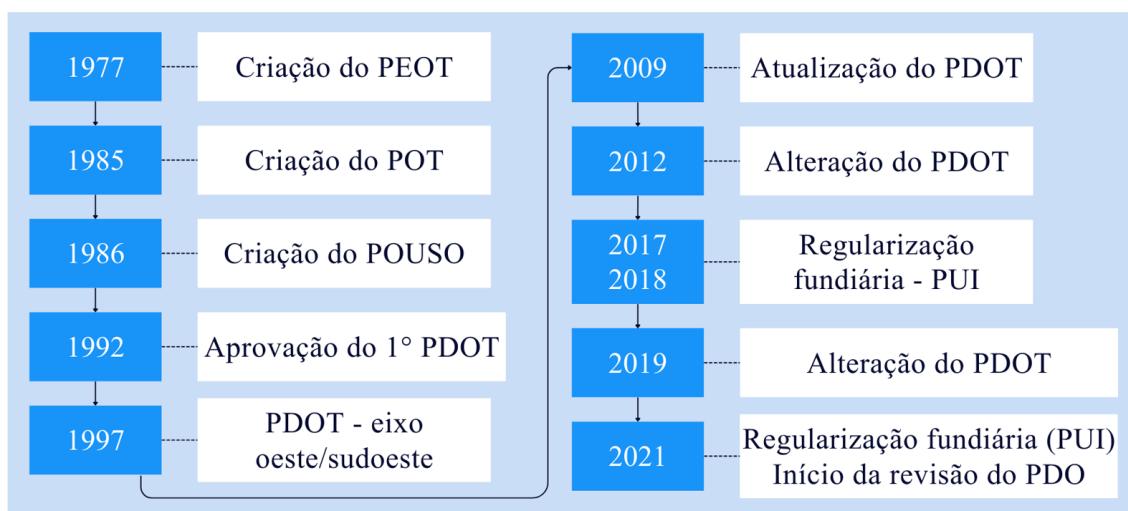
1977 Criação do PEOT

1985 Criação do POT

1986 Criação do POUSO

1992 Aprovação do 1° PDOT

1997 PDOT - eixo oeste/sudoeste

2009 Atualização do PDOT

2012 Alteração do PDOT

2017 2018 Regularização fundiária - PUI

2019 Alteração do PDOT

2021 Regularização fundiária (PUI) Início da revisão do PDO